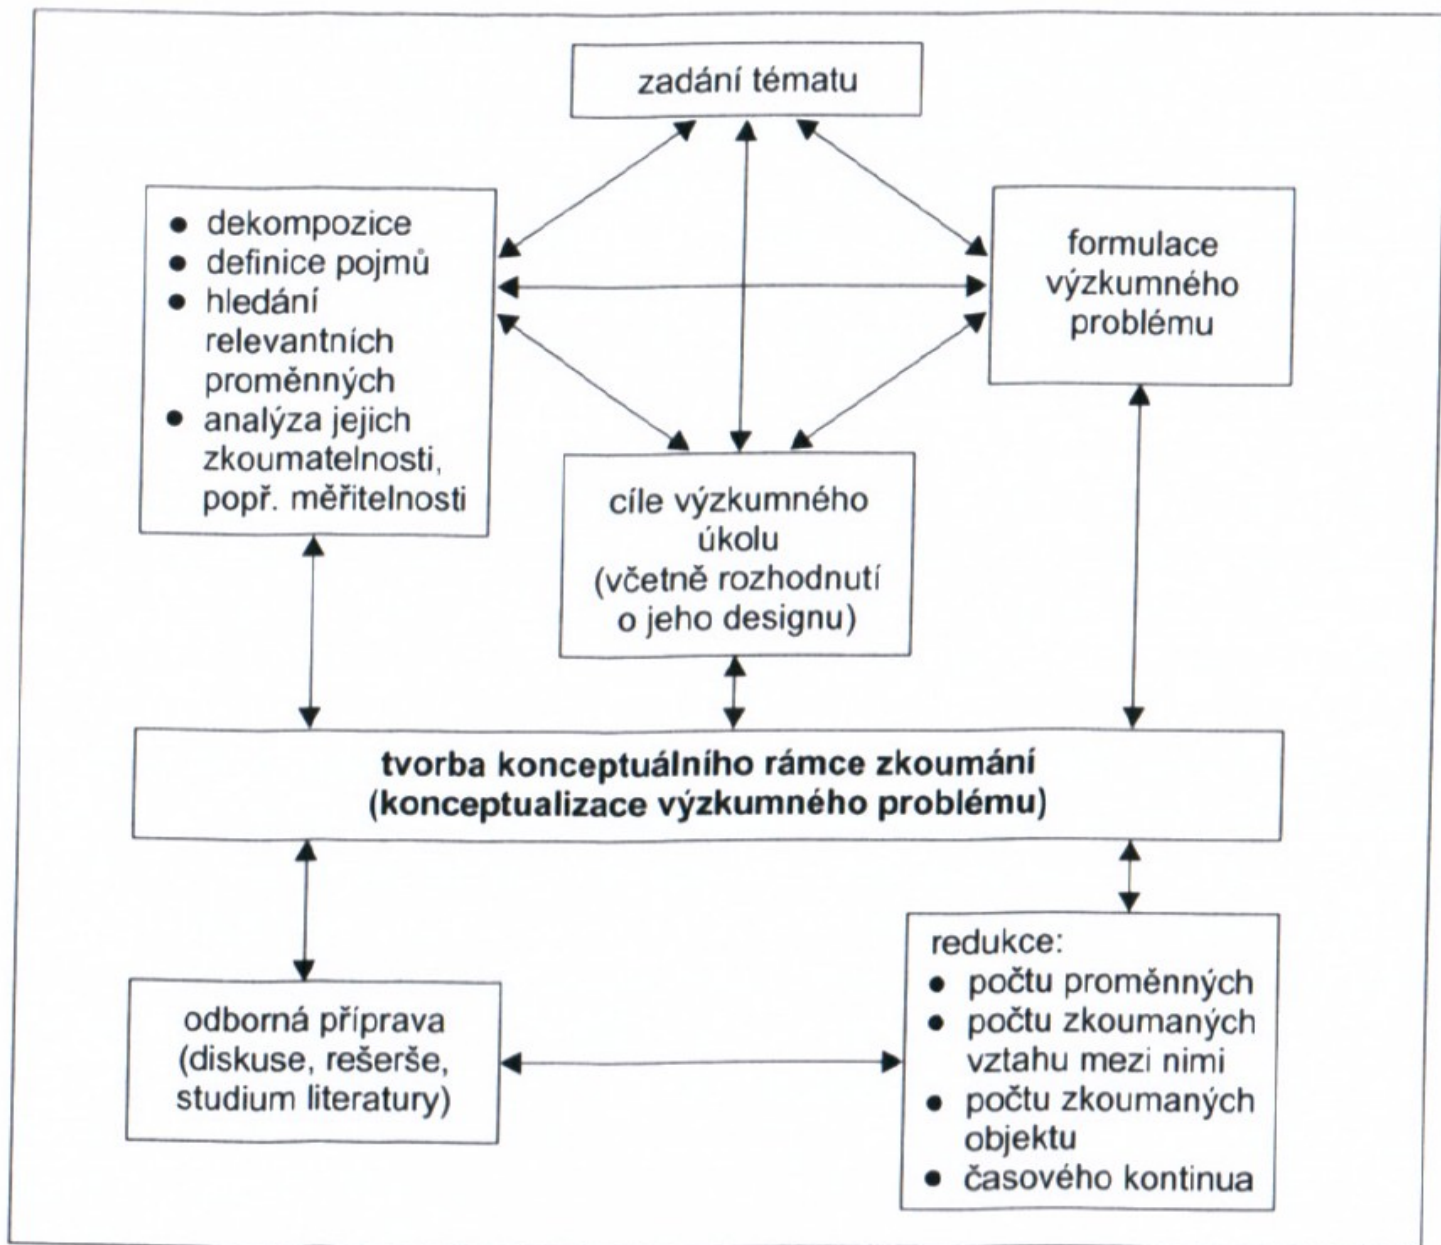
zadání tématu

- dekompozice
- definice pojmů
- hledání relevantních proměnných
- analýza jejich zkoumatelnosti, popř. měřitelnosti

formulace výzkumného problému

cíle výzkumného úkolu (včetně rozhodnutí o jeho designu)

**tvorba konceptuálního rámce zkoumání (konceptualizace výzkumného problému)**

odborná příprava (diskuse, rešerše, studium literatury)

redukce:
- počtu proměnných
- počtu zkoumaných vztahu mezi nimi
- počtu zkoumaných objektu
- časového kontinua